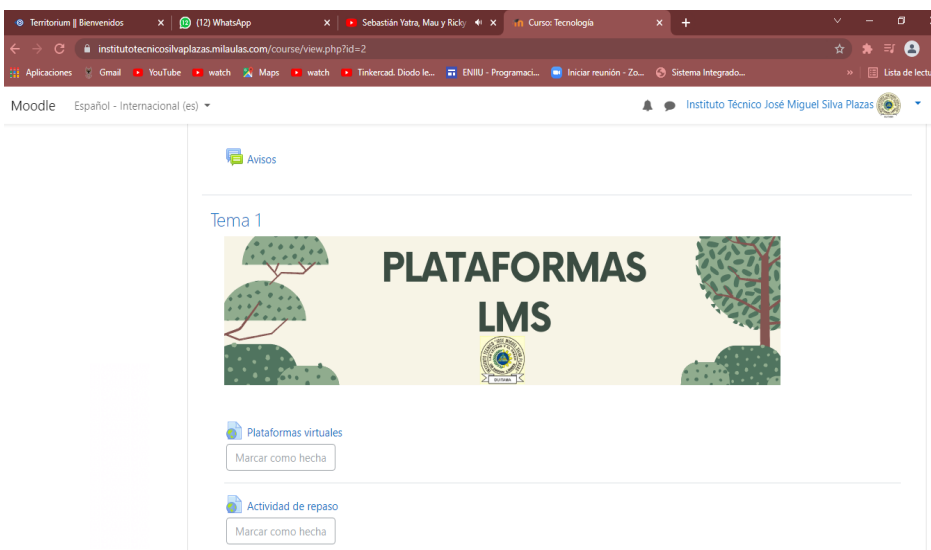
Territorium || Bienvenidos ×
(12) WhatsApp ×
Sebastián Yatra, Mau y Ricky ×
Curso: Tecnología ×
+

institutotecnicosilvaplazas.milaulas.com/course/view.php?id=2

Aplicaciones Gmail YouTube watch Maps watch Tinkercad. Diodo le... ENIIU - Programaci... Iniciar reunión - Zo... Sistema Integrado... » Lista de lectu

Moodle Español - Internacional (es) ▾ Instituto Técnico José Miguel Silva Plazas

Avisos

Tema 1

PLATAFORMAS LMS

DUITAMA

Plataformas virtuales
Marcar como hecha

Actividad de repaso
Marcar como hecha